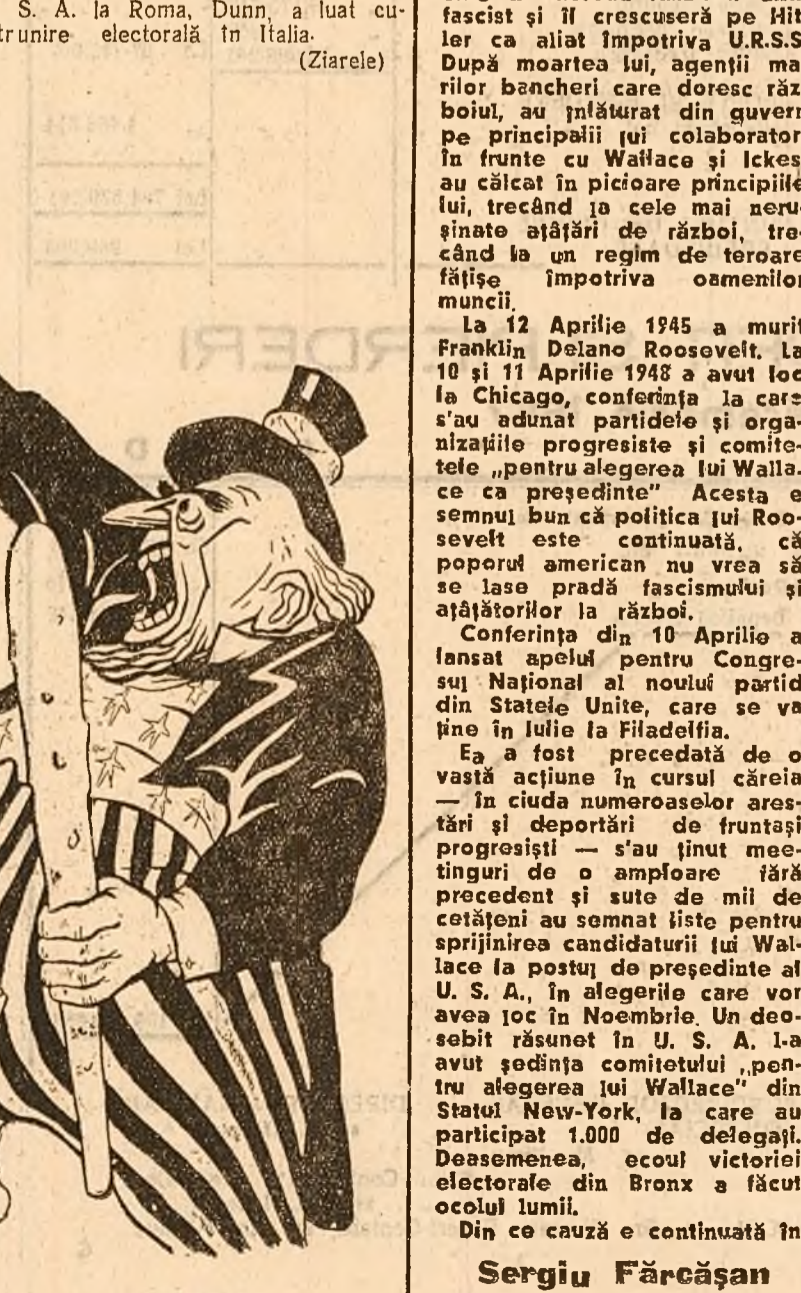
S. A. la Roma, Dunn, a luat cu-
trunire electorală în Italia.
(Ziarele)

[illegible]

fascist şi îl crescuseră pe Hitler ca aliat împotriva U.R.S.S. După moartea lui, agenţii marilor bancheri care doresc războiul, au înlăturat din guvern pe principalii lui colaboratori în frunte cu Wallace şi Ickes, au călcat în picioare principiile lui, trecând la cele mai neruşinate aţâţări de război, trecând la un regim de teroare făţişe împotriva oamenilor muncii.

La 12 Aprilie 1945 a murit Franklin Delano Roosevelt. La 10 şi 11 Aprilie 1948 a avut loc la Chicago, conferinţa la care s'au adunat partidele şi organizaţiile progresiste şi comitetele „pentru alegerea lui Wallace ca preşedinte" Acesta e semnul bun că politica lui Roosevelt este continuată, că poporul american nu vrea să se lase pradă fascismului şi aţâţătorilor la război.

Conferinţa din 10 Aprilie a lansat apelul pentru Congresul Naţional al noului partid din Statele Unite, care se va ţine în Iulie la Filadelfia.

Ea a fost precedată de o vastă acţiune în cursul căreia — în ciuda numeroaselor arestări şi deportări de fruntaşi progresişti — s'au ţinut meetinguri de o amploare fără precedent şi sute de mii de cetăţeni au semnat liste pentru sprijinirea candidaturii lui Wallace la postul de preşedinte al U. S. A., în alegerile care vor avea loc în Noembrie. Un deosebit răsunet în U. S. A. l-a avut şedinţa comitetului „pentru alegerea lui Wallace" din Statul New-York, la care au participat 1.000 de delegaţi. Deasemenea, ecoul victoriei electorale din Bronx a făcut ocolul lumii.

Din ce cauză e continuată în

Sergiu Fărcăşan